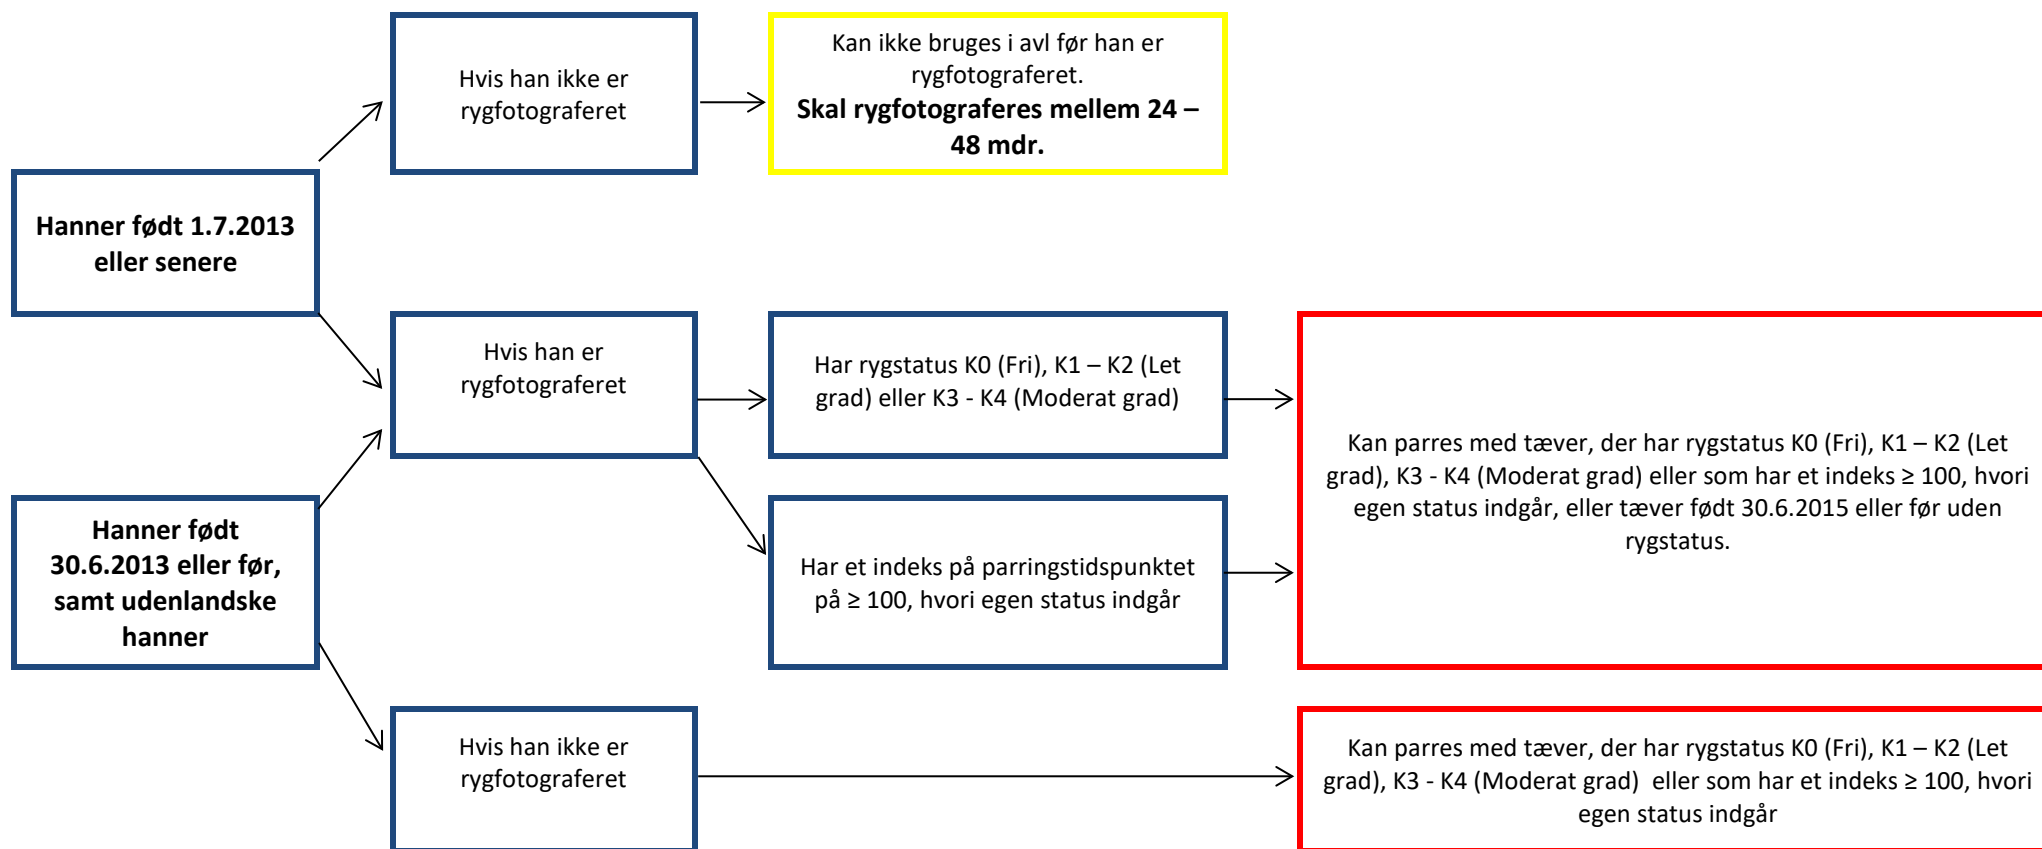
Hanner født 1.7.2013 eller senere

Hvis han ikke er rygfotograferet

Kan ikke bruges i avl før han er rygfotograferet.
**Skal rygfotograferes mellem 24 – 48 mdr.**

Hvis han er rygfotograferet

Har rygstatus K0 (Fri), K1 – K2 (Let grad) eller K3 - K4 (Moderat grad)

Har et indeks på parringstidspunktet på ≥ 100, hvori egen status indgår

Kan parres med tæver, der har rygstatus K0 (Fri), K1 – K2 (Let grad), K3 - K4 (Moderat grad) eller som har et indeks ≥ 100, hvori egen status indgår, eller tæver født 30.6.2015 eller før uden rygstatus.

Hanner født 30.6.2013 eller før, samt udenlandske hanner

Hvis han ikke er rygfotograferet

Kan parres med tæver, der har rygstatus K0 (Fri), K1 – K2 (Let grad), K3 - K4 (Moderat grad) eller som har et indeks ≥ 100, hvori egen status indgår